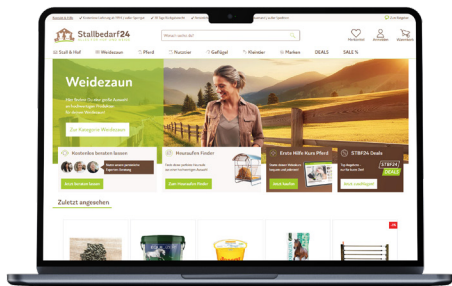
Stallbedarf24

Wonach suchst du?

Stall & Hof
Weidezaun
Pferd
Nutztier
Geflügel
Kleintier
Marken
DEALS
SALE %

Weidezaun

Zur Kategorie Weidezaun

Kostenlos beraten lassen

Jetzt beraten lassen

Hauszaun Finder

Zum Hauszaun Finder

Erste Hilfe Kurs Pferd

Jetzt buchen

STBF24 Deals

Jetzt zuschlagen!

Zuletzt angesehen